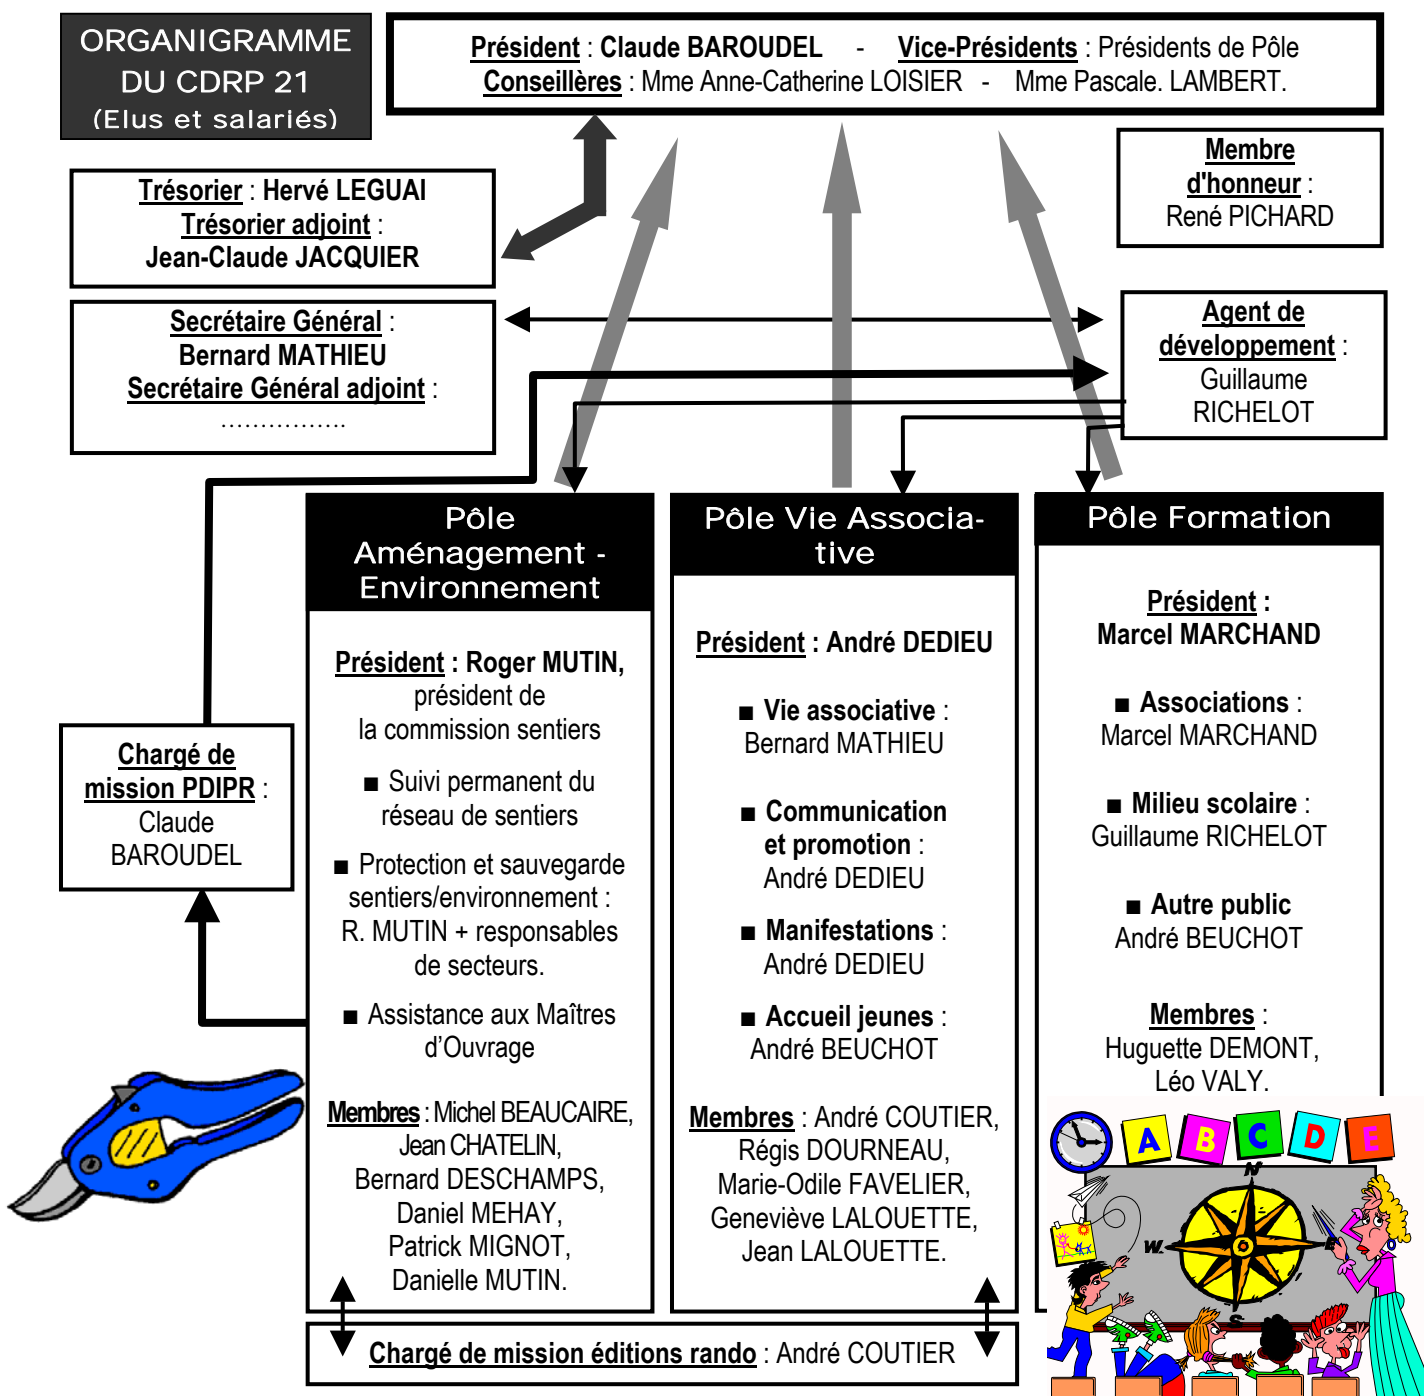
ORGANIGRAMME DU CDRP 21 (Elus et salariés)

Président : Claude BAROUDEL - Vice-Présidents : Présidents de Pôle
Conseillères : Mme Anne-Catherine LOISIER - Mme Pascale. LAMBERT.

Membre d'honneur : René PICHARD

Trésorier : Hervé LEGUAI
Trésorier adjoint : Jean-Claude JACQUIER

Secrétaire Général : Bernard MATHIEU
Secrétaire Général adjoint : ................

Agent de développement : Guillaume RICHELOT

Chargé de mission PDIPR : Claude BAROUDEL

Pôle Aménagement - Environnement

Président : Roger MUTIN, président de la commission sentiers

■ Suivi permanent du réseau de sentiers

■ Protection et sauvegarde sentiers/environnement : R. MUTIN + responsables de secteurs.

■ Assistance aux Maîtres d'Ouvrage

Membres : Michel BEAUCAIRE, Jean CHATELIN, Bernard DESCHAMPS, Daniel MEHAY, Patrick MIGNOT, Danielle MUTIN.

Pôle Vie Associative

Président : André DEDIEU

■ Vie associative : Bernard MATHIEU

■ Communication et promotion : André DEDIEU

■ Manifestations : André DEDIEU

■ Accueil jeunes : André BEUCHOT

Membres : André COUTIER, Régis DOURNEAU, Marie-Odile FAVELIER, Geneviève LALOUETTE, Jean LALOUETTE.

Pôle Formation

Président : Marcel MARCHAND

■ Associations : Marcel MARCHAND

■ Milieu scolaire : Guillaume RICHELOT

■ Autre public André BEUCHOT

Membres : Huguette DEMONT, Léo VALY.

A B C D E
N W

Chargé de mission éditions rando : André COUTIER